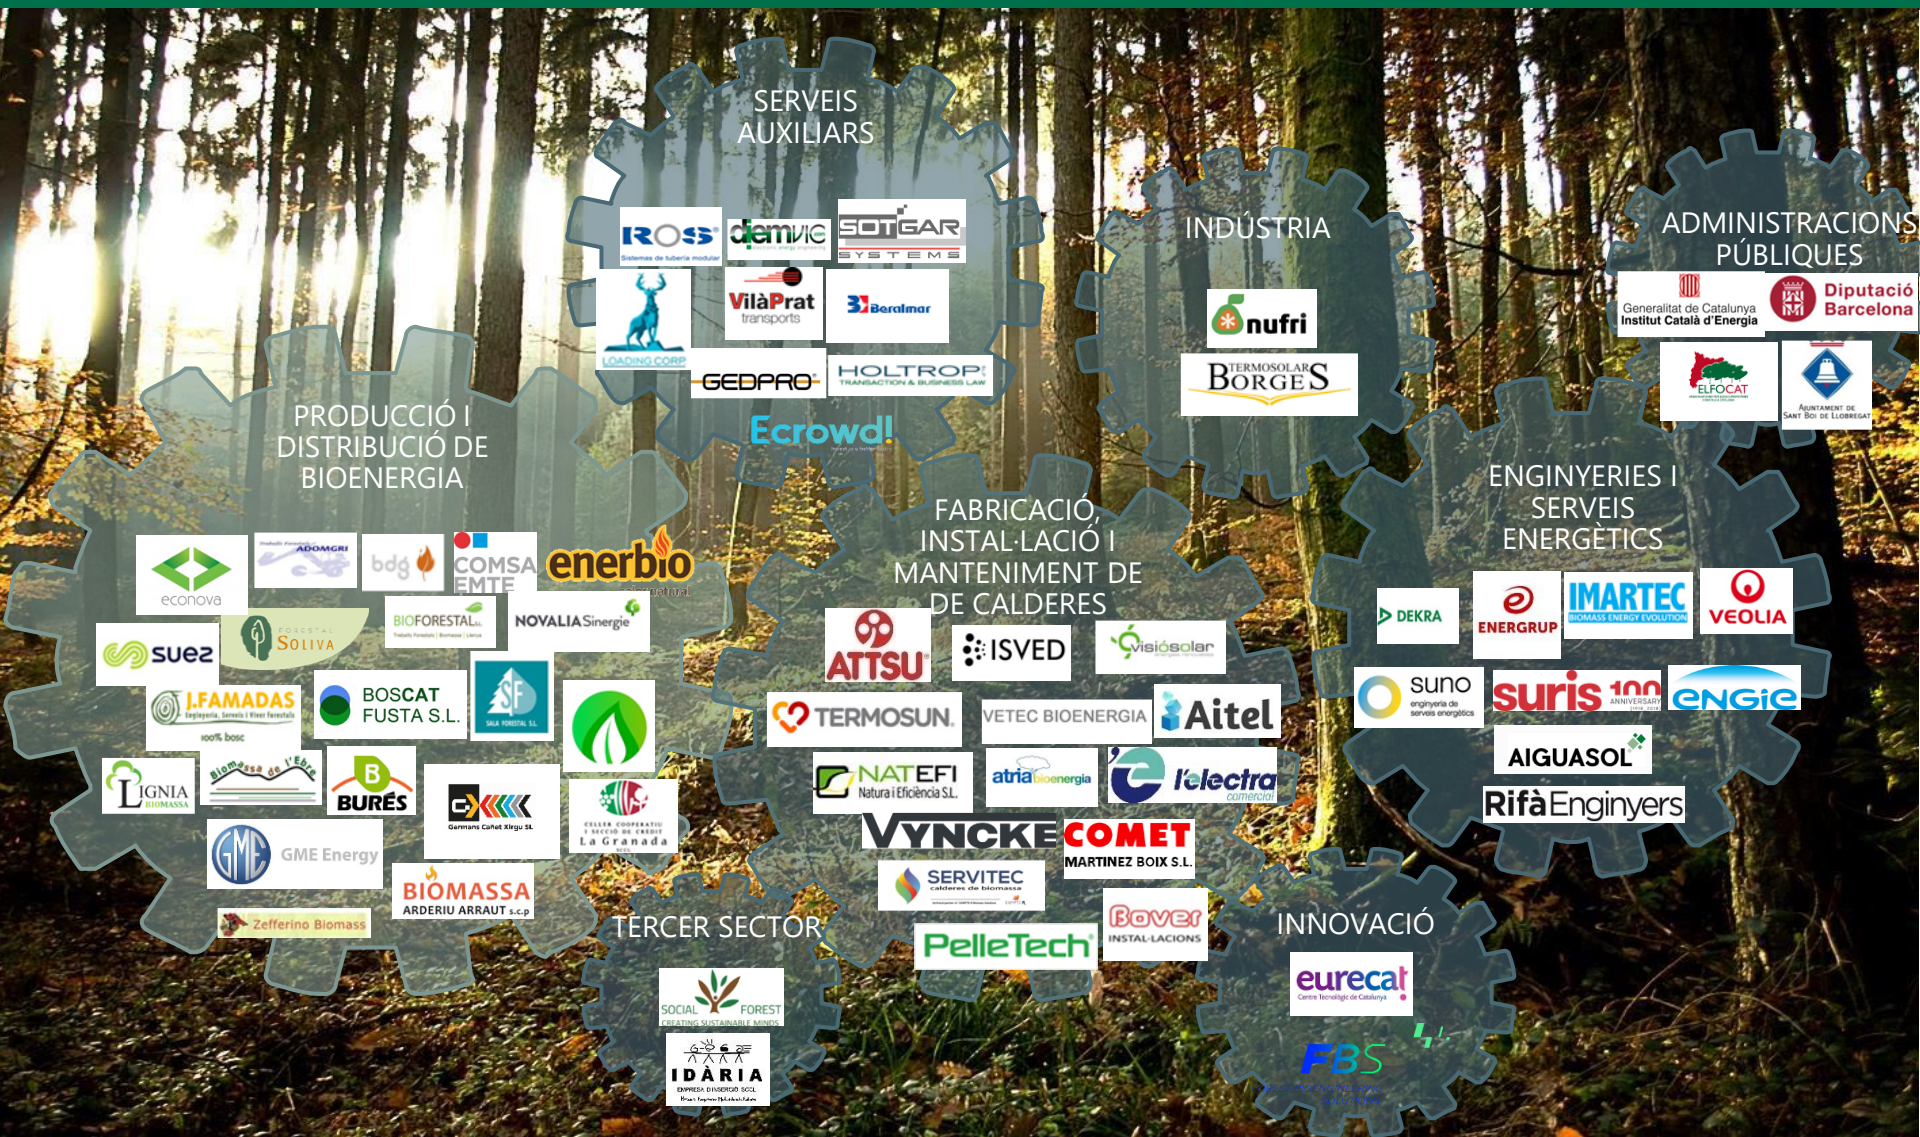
SERVEIS AUXILIARS

ROS Sistemas de tuberia modular
demvic
SOTGAR SYSTEMS
LOADING CORP
VilàPrat transports
Beralmar
GEDPRO
HOLTROP TRANSACTION & BUSINESS LAW
Ecrowd!

INDÚSTRIA

nufri
TERMOSOLAR BORGES

ADMINISTRACIONS PÚBLIQUES

Generalitat de Catalunya Institut Català d'Energia
Diputació Barcelona
ELFOCAT
Ajuntament de Sant Boi de Llobregat

PRODUCCIÓ I DISTRIBUCIÓ DE BIOENERGIA

econova
ADOMGRI
bdg
COMSA EMTE
enerbio
suez
FORESTAL SOLIVA
BIOFORESTAL
NOVALIA Sinergie
J.FAMADAS
BOSCAT FUSTA S.L.
SF SALA FORESTAL S.L.
LIGNIA BIOMASSA
Biomassa de l'Ebre
BURÉS
Germans Cañet Xirgu SL
CELLER COOPERATIU I SECCIÓ DE CRÈDIT La Granada
GME Energy
BIOMASSA ARDERIU ARRAUT s.c.p
Zefferino Biomass

FABRICACIÓ, INSTAL·LACIÓ I MANTENIMENT DE DE CALDERES

ATTSU
ISVED
visiósolar
TERMOSUN
VETEC BIOENERGIA
Aitel
NATEFI Natura i Eficiència S.L.
atria bioenergia
l'electra comercial
VYNCKE
COMET MARTINEZ BOIX S.L.
SERVITEC calderes de biomassa
Bover INSTAL·LACIONS
PelleTech

ENGINYERIES I SERVEIS ENERGÈTICS

DEKRA
ENERGRUP
IMARTEC BIOMASS ENERGY EVOLUTION
VEOLIA
suno enginyeria de serveis energètics
suris 100 ANNIVERSARY
engie
AIGUASOL
RifàEnginyers

TERCER SECTOR

SOCIAL FOREST CREATING SUSTAINABLE MINDS
IDÀRIA EMPRESA D'INSERCIÓ SCCL

INNOVACIÓ

eurecat Centre Tecnològic de Catalunya
FBS